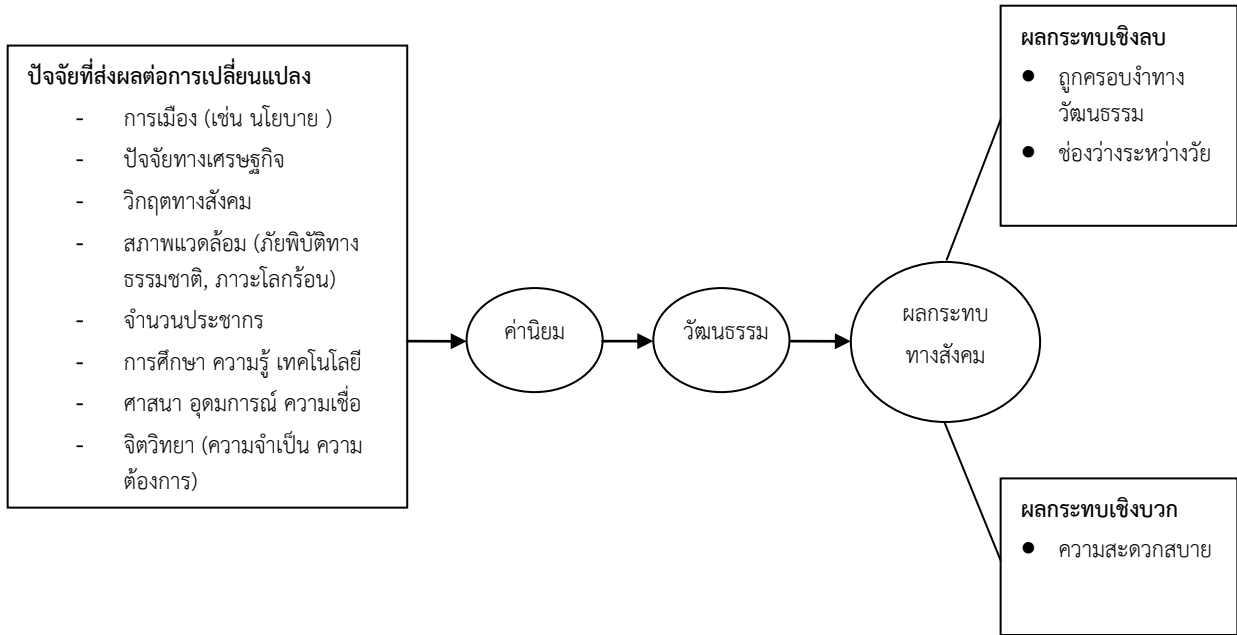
**ปัจจัยที่ส่งผลต่อการเปลี่ยนแปลง**

- การเมือง (เช่น นโยบาย )
- ปัจจัยทางเศรษฐกิจ
- วิกฤตทางสังคม
- สภาพแวดล้อม (ภัยพิบัติทางธรรมชาติ, ภาวะโลกร้อน)
- จำนวนประชากร
- การศึกษา ความรู้ เทคโนโลยี
- ศาสนา อุดมการณ์ ความเชื่อ
- จิตวิทยา (ความจำเป็น ความต้องการ)

ค่านิยม

วัฒนธรรม

ผลกระทบทางสังคม

**ผลกระทบเชิงลบ**

- ถูกครอบงำทางวัฒนธรรม
- ช่องว่างระหว่างวัย

**ผลกระทบเชิงบวก**

- ความสะดวกสบาย